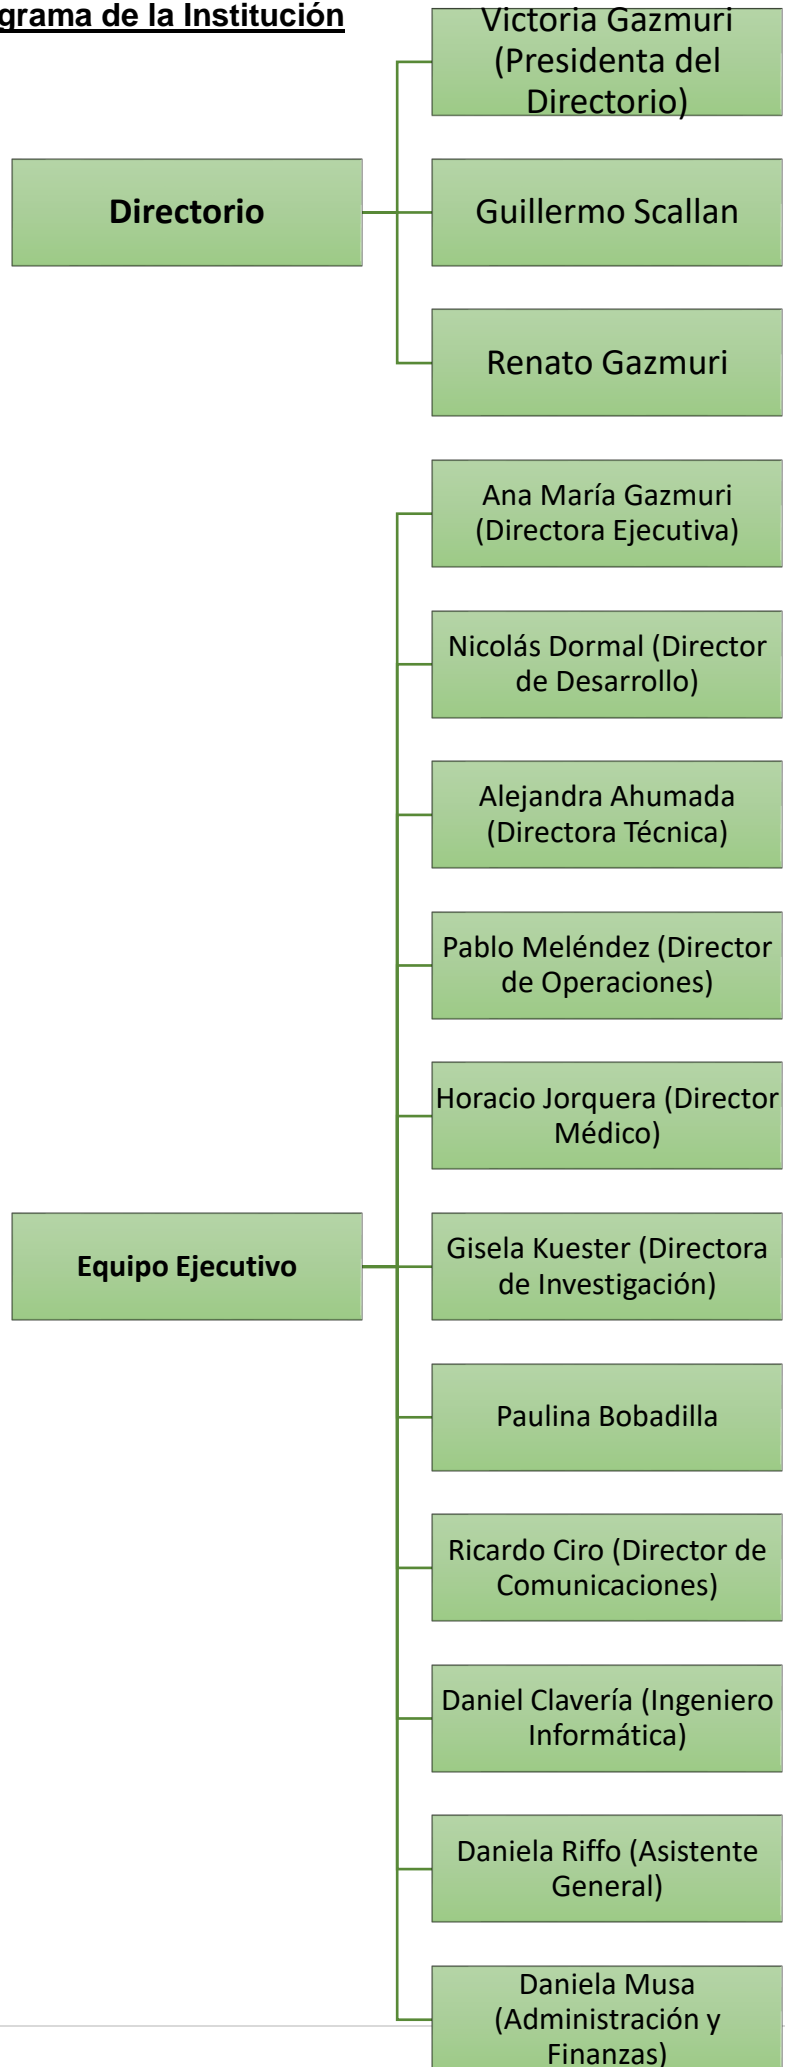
grama de la Institución

Directorio

Victoria Gazmuri (Presidenta del Directorio)

Guillermo Scallan

Renato Gazmuri

Equipo Ejecutivo

Ana María Gazmuri (Directora Ejecutiva)

Nicolás Dormal (Director de Desarrollo)

Alejandra Ahumada (Directora Técnica)

Pablo Meléndez (Director de Operaciones)

Horacio Jorquera (Director Médico)

Gisela Kuester (Directora de Investigación)

Paulina Bobadilla

Ricardo Ciro (Director de Comunicaciones)

Daniel Clavería (Ingeniero Informática)

Daniela Riffo (Asistente General)

Daniela Musa (Administración y Finanzas)